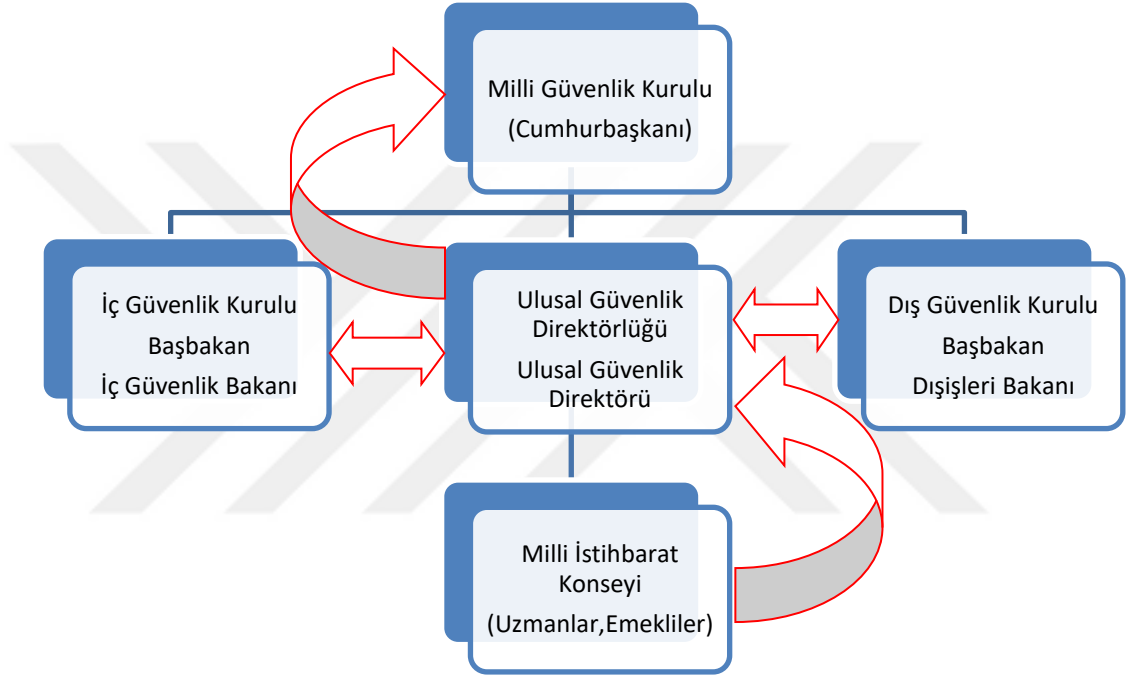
Milli Güvenlik Kurulu
(Cumhurbaşkanı)

İç Güvenlik Kurulu
Başbakan
İç Güvenlik Bakanı

Ulusal Güvenlik Direktörlüğü
Ulusal Güvenlik Direktörü

Dış Güvenlik Kurulu
Başbakan
Dışişleri Bakanı

Milli İstihbarat Konseyi
(Uzmanlar,Emekliler)